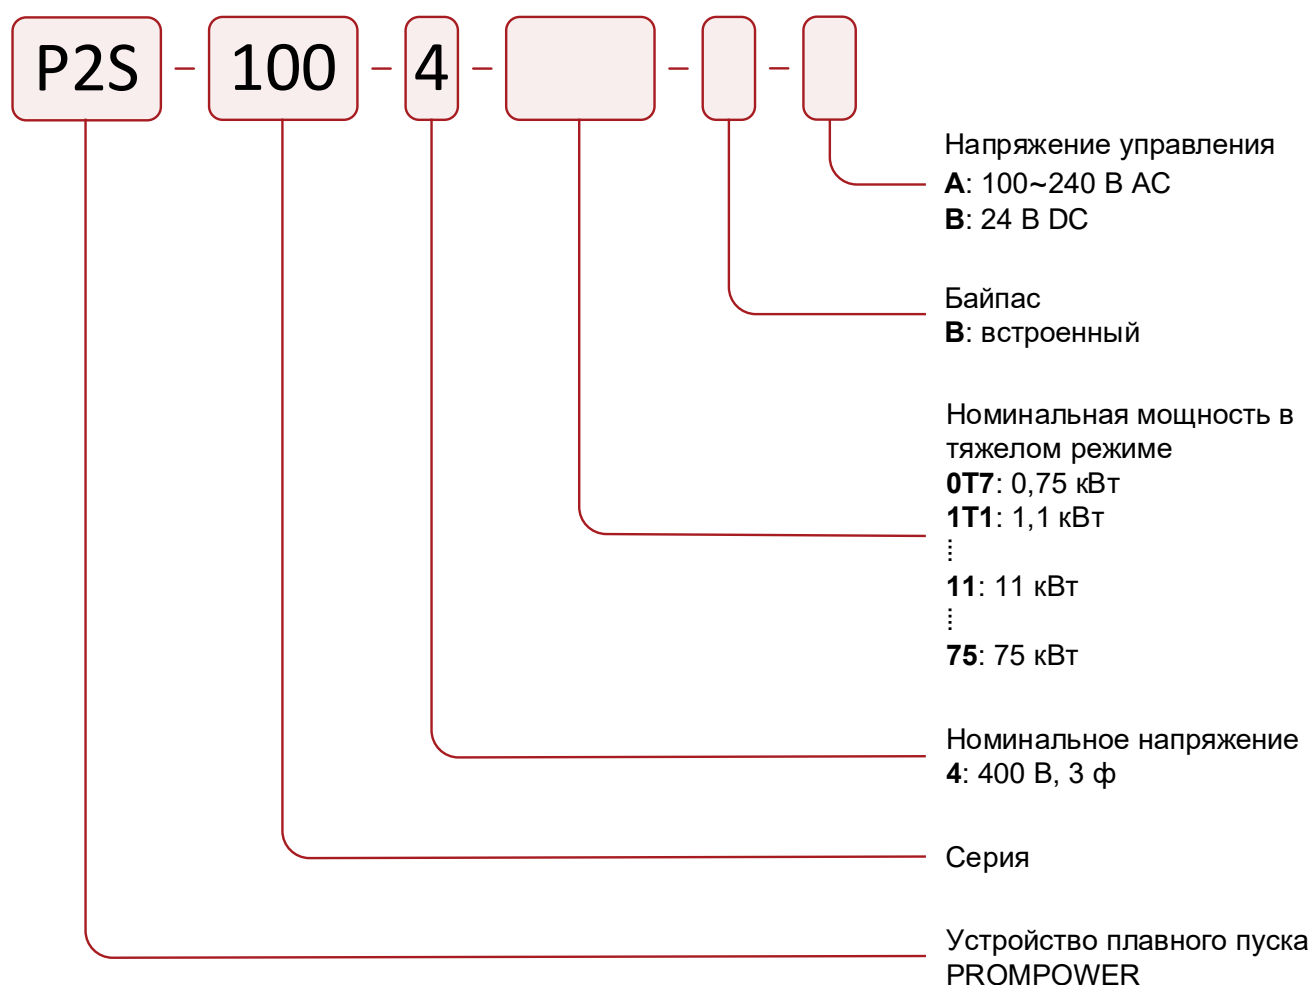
P2S - 100 - 4 - - -

Напряжение управления
**A**: 100~240 В AC
**B**: 24 В DC

Байпас
**B**: встроенный

Номинальная мощность в тяжелом режиме
**0T7**: 0,75 кВт
**1T1**: 1,1 кВт
⋮
**11**: 11 кВт
⋮
**75**: 75 кВт

Номинальное напряжение
**4**: 400 В, 3 ф

Серия

Устройство плавного пуска PROMPOWER